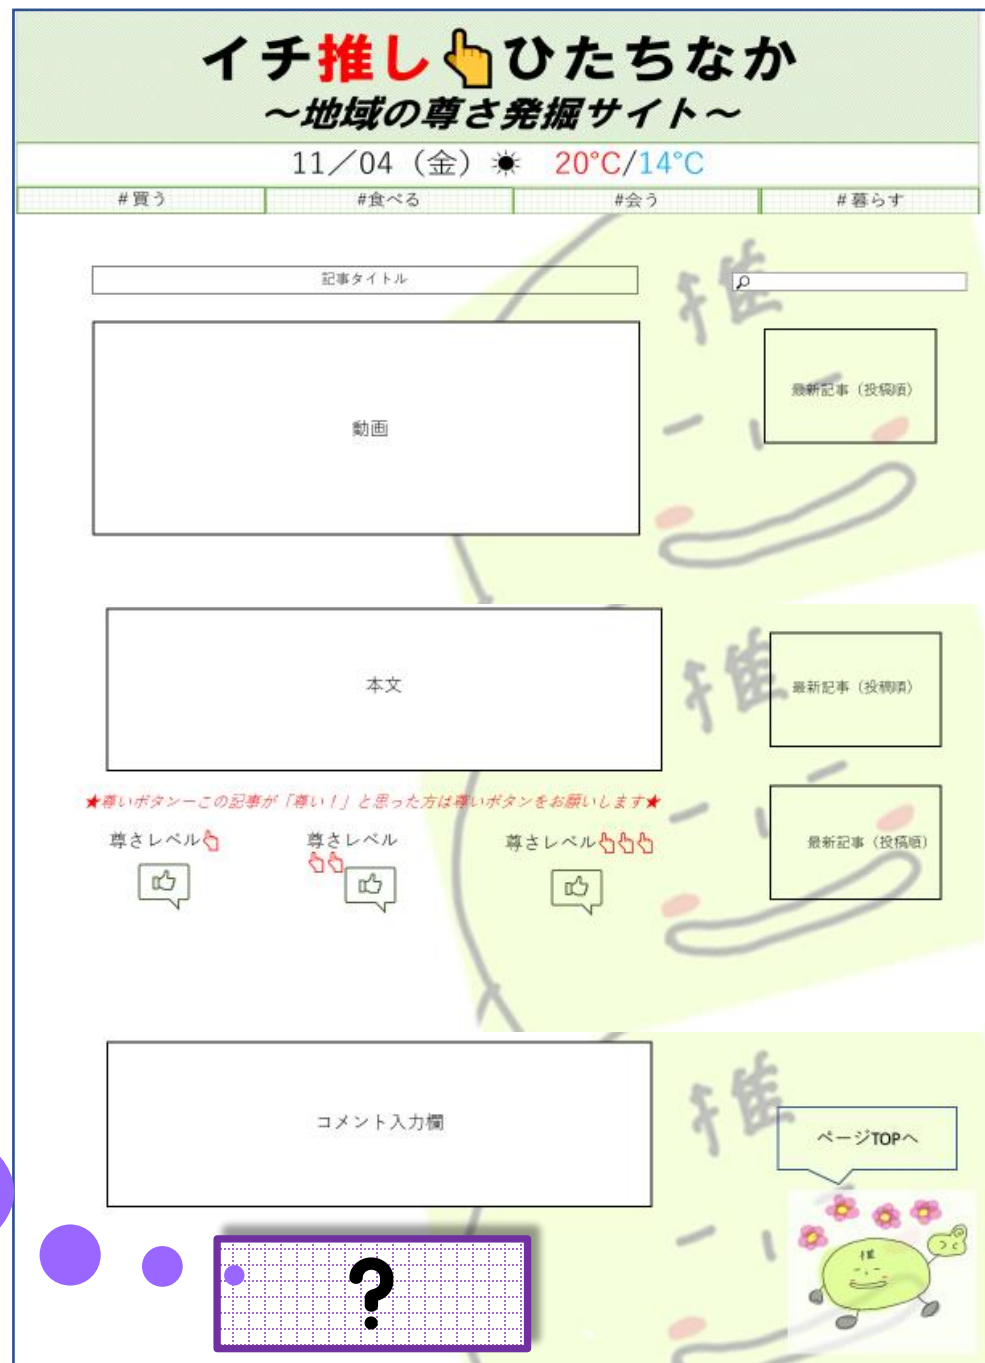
イチ推しひたちなか
～地域の尊さ発掘サイト～

11／04（金）☀ 20°C/14°C

| #買う | #食べる | #会う | #暮らす |
|---|---|---|---|

記事タイトル

動画

最新記事（投稿順）

本文

最新記事（投稿順）

最新記事（投稿順）

★尊いボタン－この記事が「尊い！」と思った方は尊いボタンをお願いします★

尊さレベル

尊さレベル

尊さレベル

コメント入力欄

ページTOPへ

推

推

推

推

?